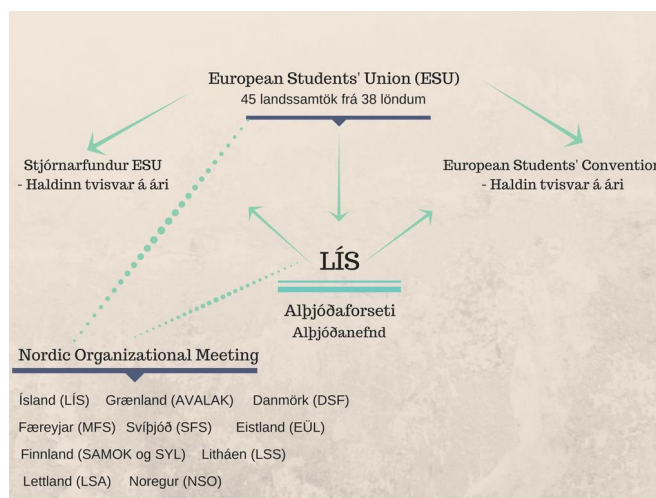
European Students' Union (ESU)
45 landssamtök frá 38 löndum

Stjórnarfundur ESU
- Haldinn tvisvar á ári

European Students' Convention
- Haldin tvisvar á ári

LÍS

Alþjóðaforseti
Alþjóðanefnd

Nordic Organizational Meeting

Ísland (LÍS) Grænland (AVALAK) Danmörk (DSF)
Færeyjar (MFS) Svíþjóð (SFS) Eistland (EÜL)
Finnland (SAMOK og SYL) Litháen (LSS)
Lettland (LSA) Noregur (NSO)